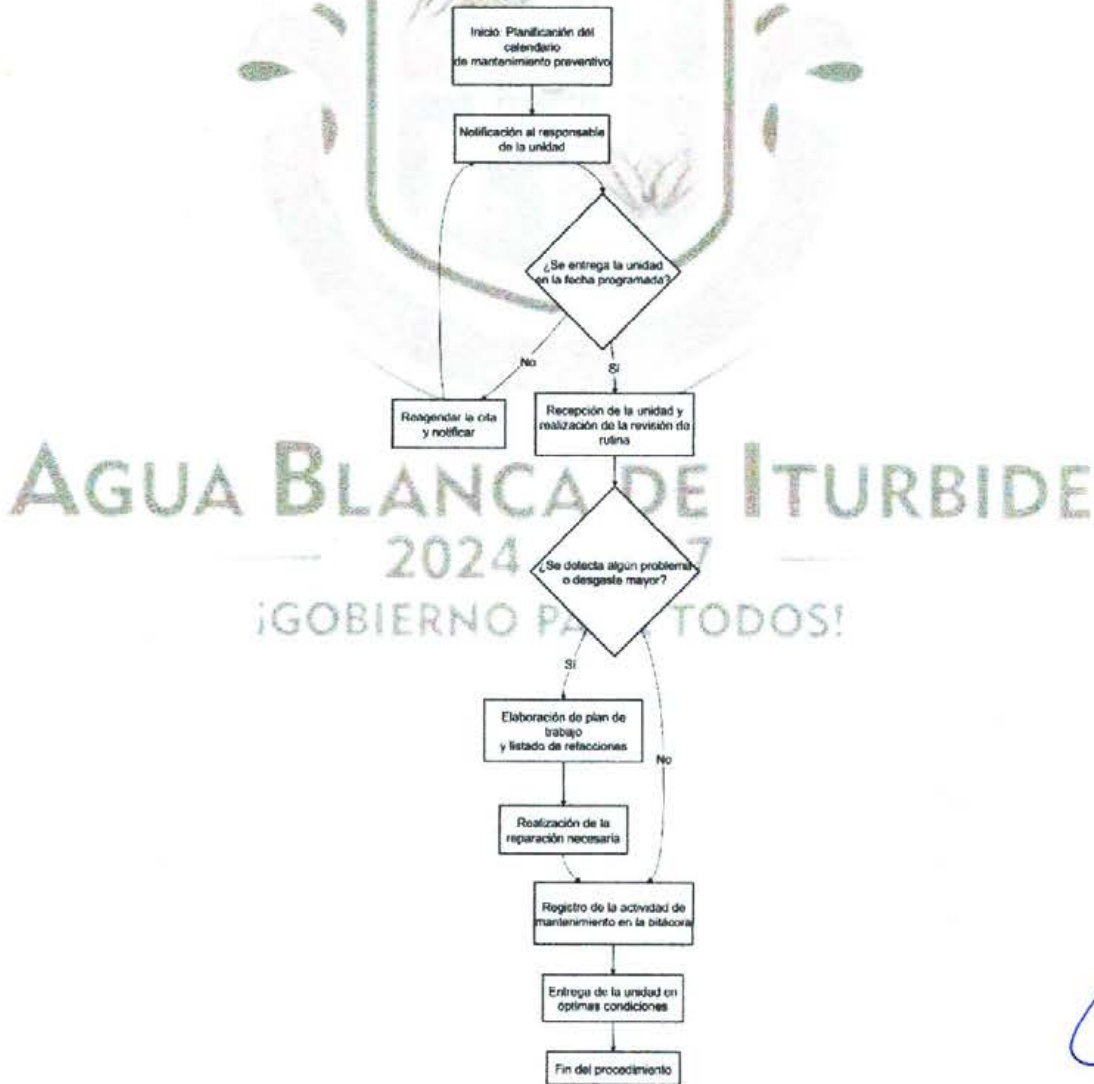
Inicio: Planificación del calendario de mantenimiento preventivo

Notificación al responsable de la unidad

¿Se entrega la unidad en la fecha programada?

No

Sí

Reagendar la cita y notificar

Recepción de la unidad y realización de la revisión de rutina

AGUA BLANCA DE ITURBIDE
2024 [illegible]7
¡GOBIERNO PA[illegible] TODOS!

¿Se detecta algún problema o desgaste mayor?

Sí

Elaboración de plan de trabajo y listado de refacciones

No

Realización de la reparación necesaria

Registro de la actividad de mantenimiento en la bitácora

Entrega de la unidad en óptimas condiciones

Fin del procedimiento